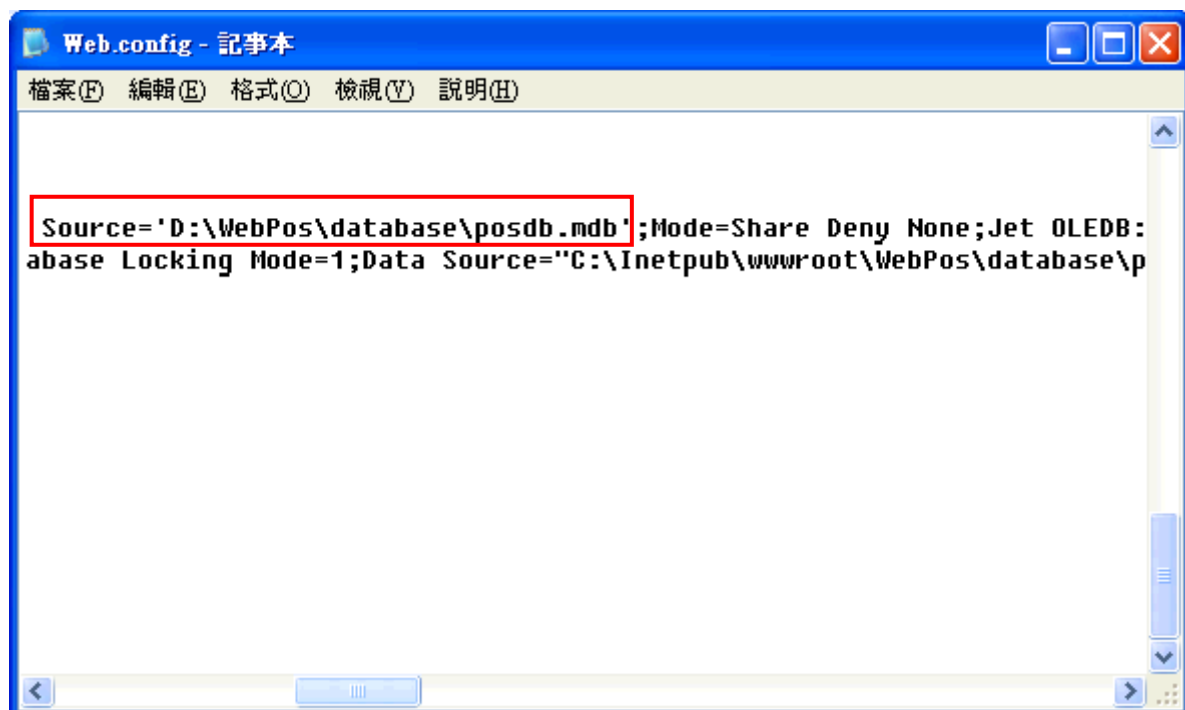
Web.config - 記事本

檔案(F) 編輯(E) 格式(O) 檢視(V) 說明(H)

Source='D:\WebPos\database\posdb.mdb';Mode=Share Deny None;Jet OLEDB:
abase Locking Mode=1;Data Source="C:\Inetpub\wwwroot\WebPos\database\p